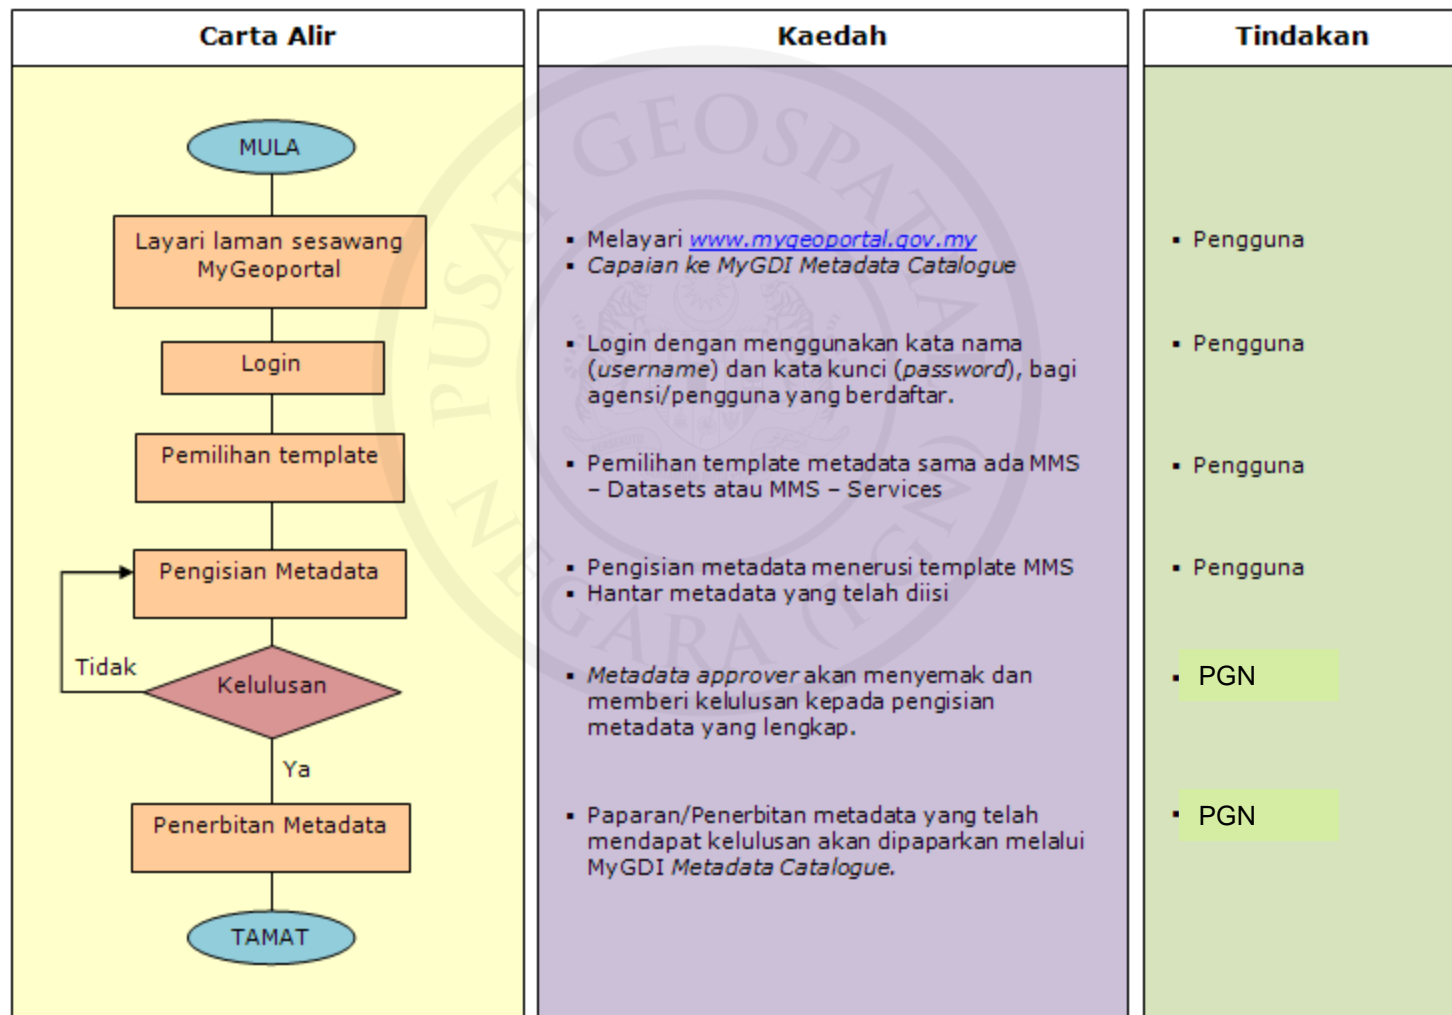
Carta Alir

MULA

Layari laman sesawang MyGeoportal

Login

Pemilihan template

Pengisian Metadata

Tidak

Kelulusan

Ya

Penerbitan Metadata

TAMAT

Kaedah

- Melayari www.mygeoportal.gov.my
- Capaian ke MyGDI Metadata Catalogue

- Login dengan menggunakan kata nama (username) dan kata kunci (password), bagi agensi/pengguna yang berdaftar.

- Pemilihan template metadata sama ada MMS – Datasets atau MMS – Services

- Pengisian metadata menerusi template MMS
- Hantar metadata yang telah diisi

- Metadata approver akan menyemak dan memberi kelulusan kepada pengisian metadata yang lengkap.

- Paparan/Penerbitan metadata yang telah mendapat kelulusan akan dipaparkan melalui MyGDI Metadata Catalogue.

Tindakan

- Pengguna

- Pengguna

- Pengguna

- Pengguna

- PGN

- PGN

PUSAT GEOSPATIAL NEGARA